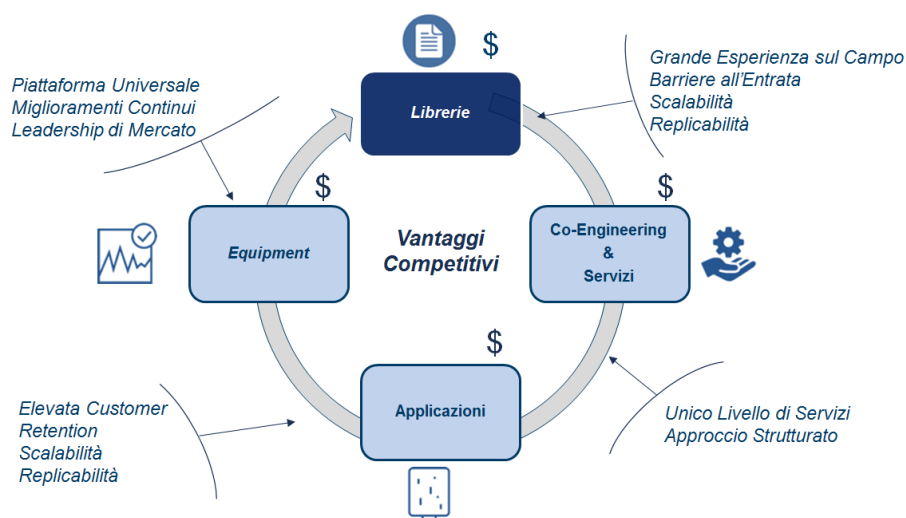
Piattaforma Universale
Miglioramenti Continui
Leadership di Mercato

$

Librerie

Grande Esperienza sul Campo
Barriere all'Entrata
Scalabilità
Replicabilità

$

Equipment

Vantaggi Competitivi

$

Co-Engineering & Servizi

$

Applicazioni

Elevata Customer Retention
Scalabilità
Replicabilità

Unico Livello di Servizi
Approccio Strutturato